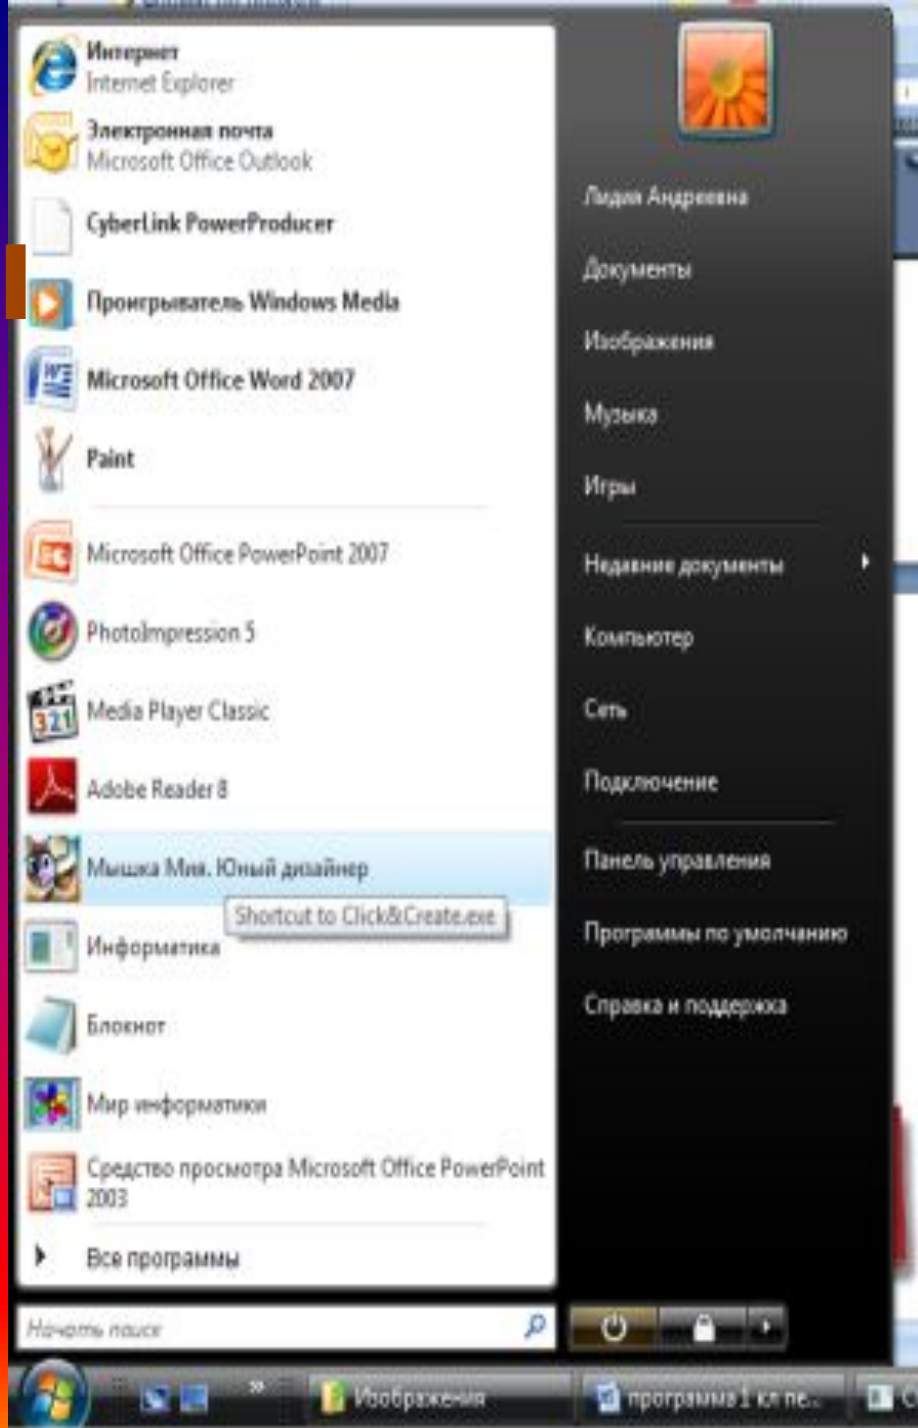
Интернет
Internet Explorer

Электронная почта
Microsoft Office Outlook

CyberLink PowerProducer

Проигрыватель Windows Media

Microsoft Office Word 2007

Paint

Microsoft Office PowerPoint 2007

PhotoImpression 5

Media Player Classic

Adobe Reader 8

Мышка Мия. Юный дизайнер

Shortcut to Click&Create.exe

Информатика

Блокнот

Мир информатики

Средство просмотра Microsoft Office PowerPoint 2003

Все программы

Начать поиск

Лидия Андреевна

Документы

Изображения

Музыка

Игры

Недавние документы

Компьютер

Сеть

Подключение

Панель управления

Программы по умолчанию

Справка и поддержка

Изображения

программа 1 кл пе...